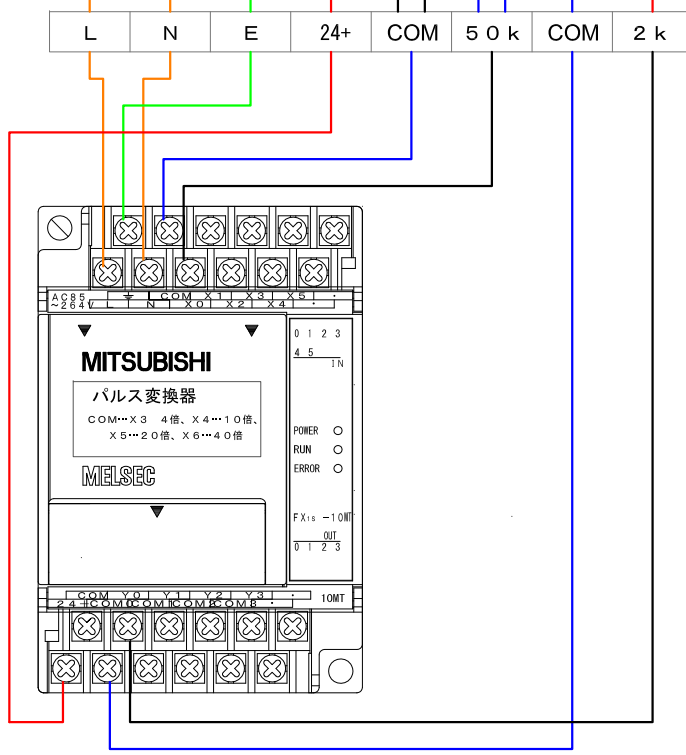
L N E 24+ COM 5 0 k COM 2 k

AC85 ~264V ⏚ COM X1 X3 X5 ·
L N X0 X2 X4

MITSUBISHI

パルス変換器
COM…X3 4倍、X4…10倍、
X5…20倍、X6…40倍

MELSEC

0 1 2 3
4 5
IN

POWER
RUN
ERROR

FX1S −10MT
OUT
0 1 2 3

COM Y0 Y1 Y2 Y3 ·
24+ COM0 COM1 COM2 COM3 ·
10MT